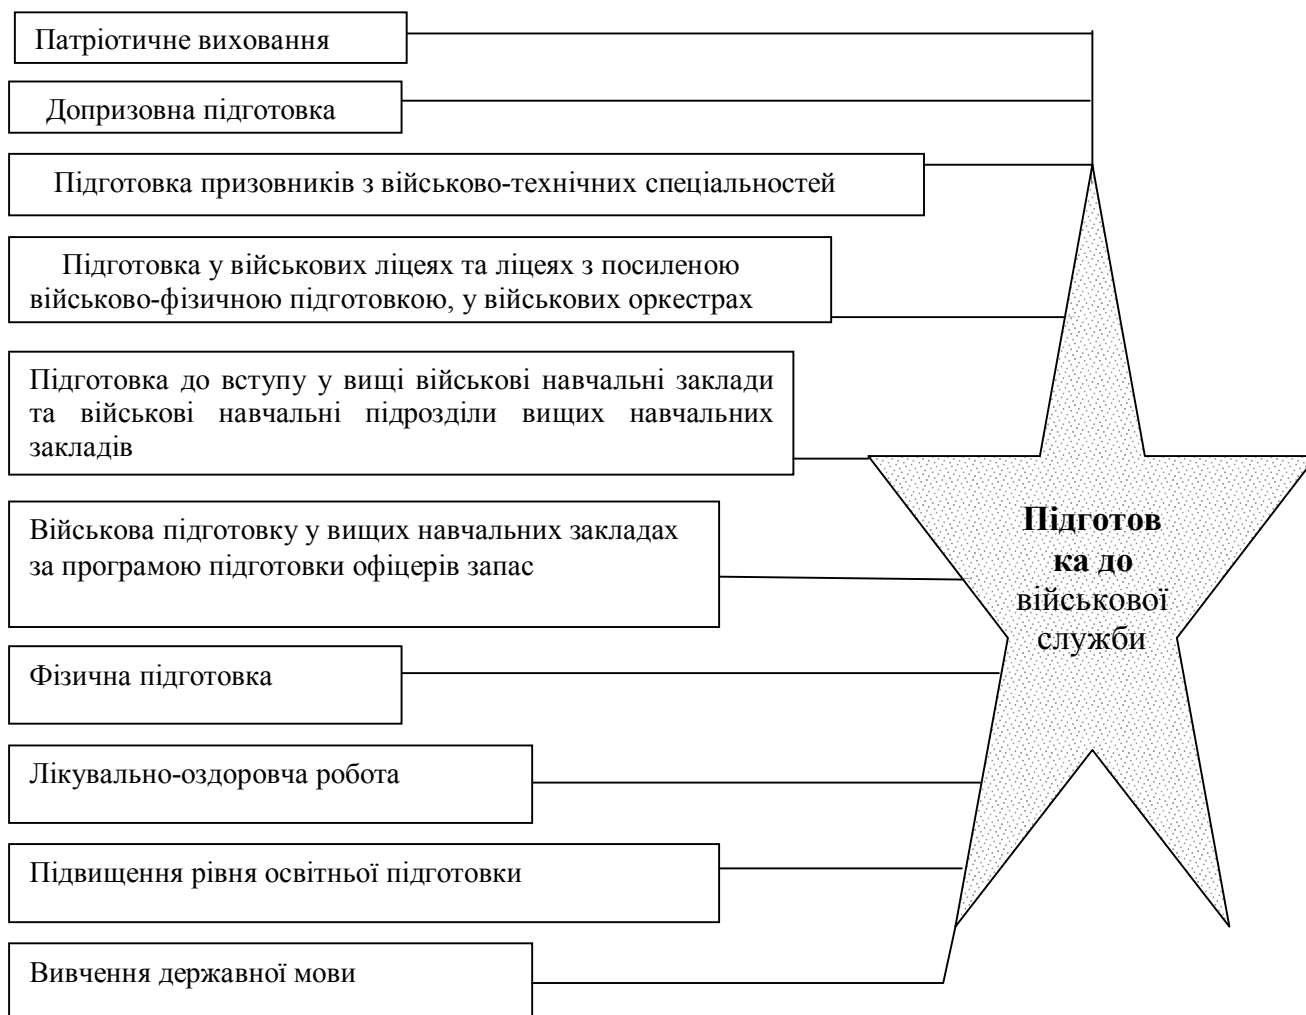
Патріотичне виховання

Допризовна підготовка

Підготовка призовників з військово-технічних спеціальностей

Підготовка у військових ліцеях та ліцеях з посиленою військово-фізичною підготовкою, у військових оркестрах

Підготовка до вступу у вищі військові навчальні заклади та військові навчальні підрозділи вищих навчальних закладів

Військова підготовку у вищих навчальних закладах за програмою підготовки офіцерів запас

Фізична підготовка

Лікувально-оздоровча робота

Підвищення рівня освітньої підготовки

Вивчення державної мови

Підготовка до військової служби